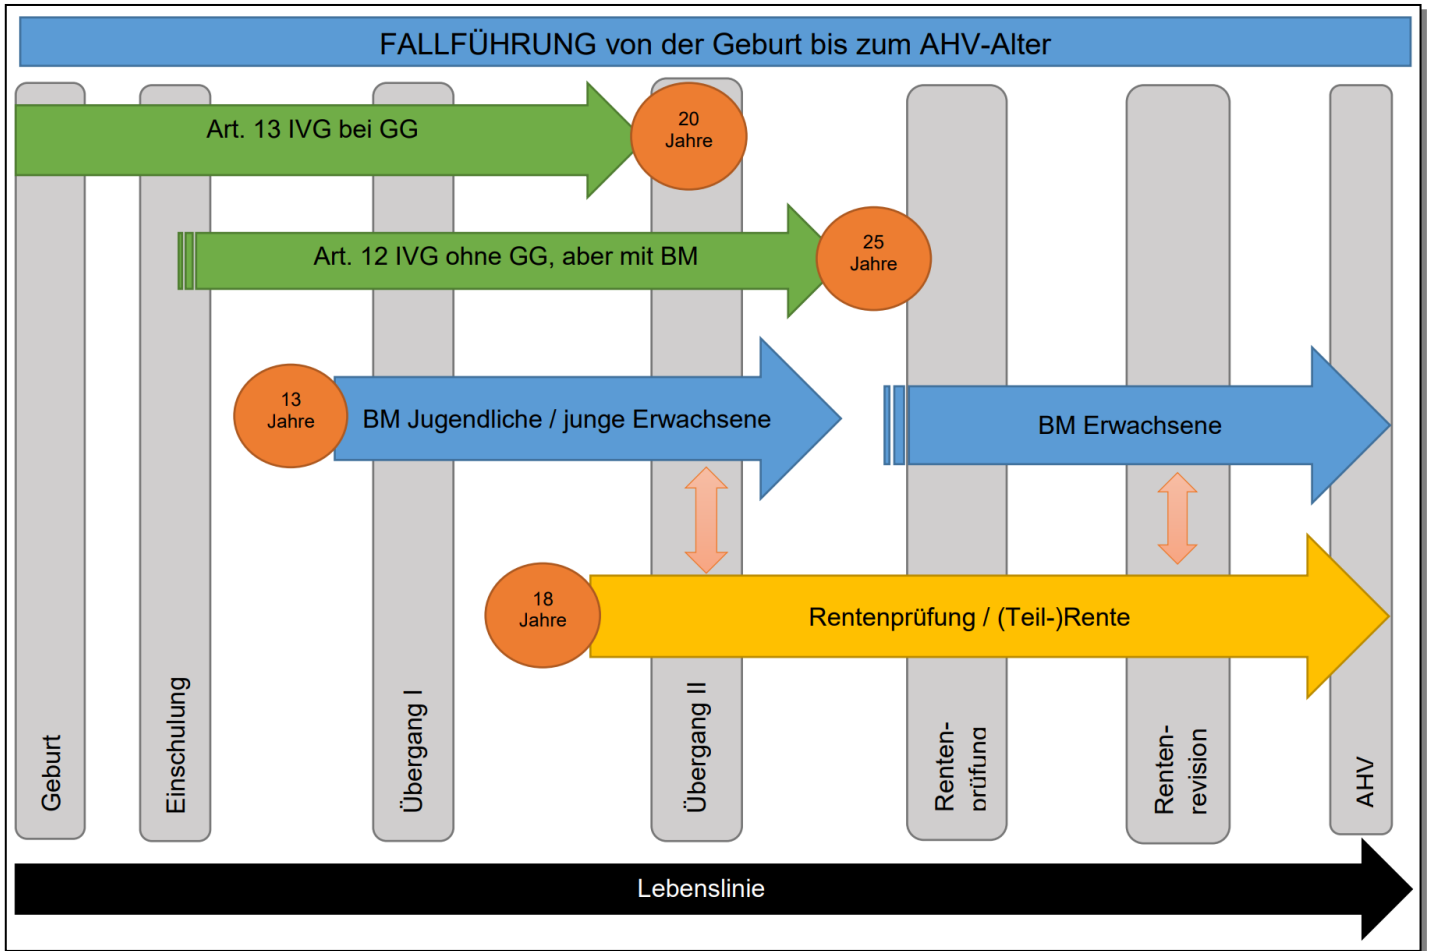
FALLFÜHRUNG von der Geburt bis zum AHV-Alter

Art. 13 IVG bei GG

20 Jahre

Art. 12 IVG ohne GG, aber mit BM

25 Jahre

13 Jahre

BM Jugendliche / junge Erwachsene

BM Erwachsene

18 Jahre

Rentenprüfung / (Teil-)Rente

Geburt

Einschulung

Übergang I

Übergang II

Renten-prüfung

Renten-revision

AHV

Lebenslinie